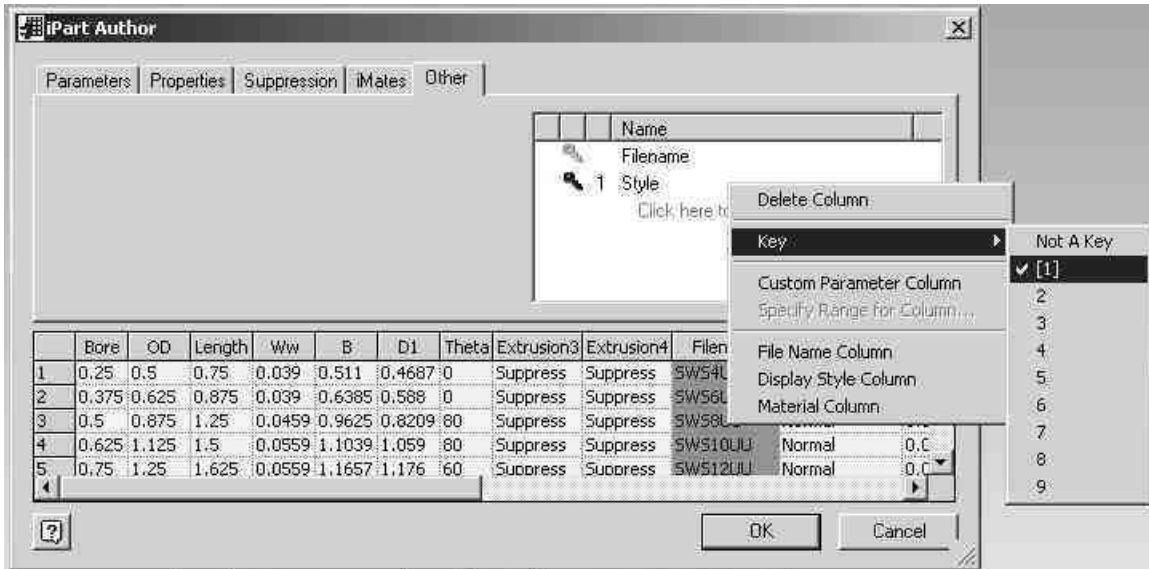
iPart Author

Parameters | Properties | Suppression | iMates | Other

| | | | Name |
|---|---|---|---|
| | | | Filename |
| | | 1 | Style |
| | | | Click here t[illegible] |

Delete Column
Key
Custom Parameter Column
Specify Range for Column...
File Name Column
Display Style Column
Material Column

Not A Key
✔ [1]
2
3
4
5
6
7
8
9

| | Bore | OD | Length | Ww | B | D1 | Theta | Extrusion3 | Extrusion4 | Filen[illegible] | | |
|---|---|---|---|---|---|---|---|---|---|---|---|---|
| 1 | 0.25 | 0.5 | 0.75 | 0.039 | 0.511 | 0.4687 | 0 | Suppress | Suppress | SWS4U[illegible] | | |
| 2 | 0.375 | 0.625 | 0.875 | 0.039 | 0.6385 | 0.588 | 0 | Suppress | Suppress | SWS6U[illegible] | | |
| 3 | 0.5 | 0.875 | 1.25 | 0.0459 | 0.9625 | 0.8209 | 80 | Suppress | Suppress | SWS8U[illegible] | Normal | |
| 4 | 0.625 | 1.125 | 1.5 | 0.0559 | 1.1039 | 1.059 | 80 | Suppress | Suppress | SWS10UU | Normal | 0.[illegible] |
| 5 | 0.75 | 1.25 | 1.625 | 0.0559 | 1.1657 | 1.176 | 60 | Suppress | Suppress | SWS12UU | Normal | 0.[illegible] |

?
OK
Cancel